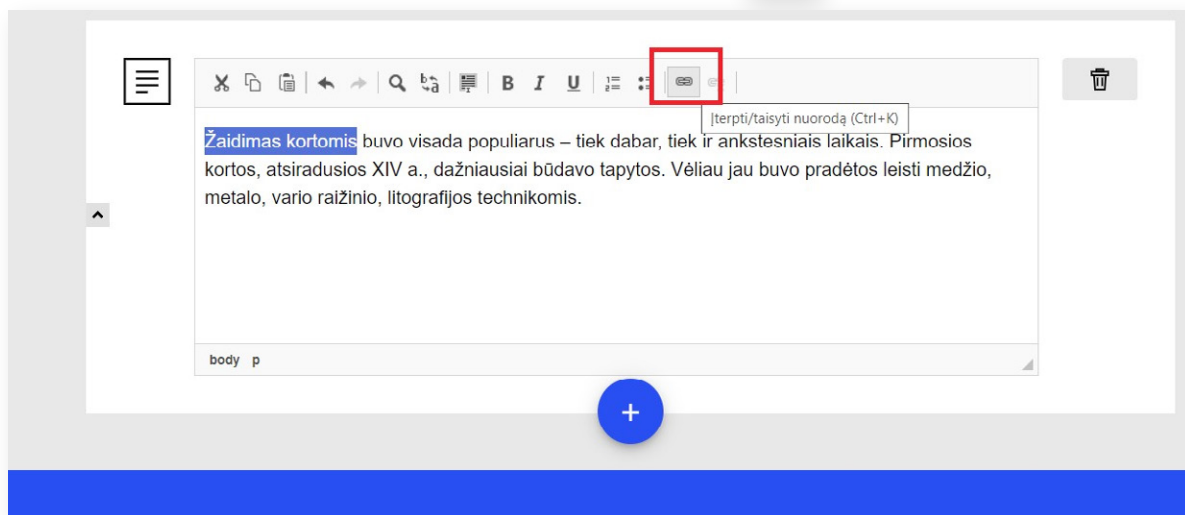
B I U

Įterpti/taisyti nuorodą (Ctrl+K)

Žaidimas kortomis buvo visada populiarus – tiek dabar, tiek ir ankstesniais laikais. Pirmosios kortos, atsiradusios XIV a., dažniausiai būdavo tapytos. Vėliau jau buvo pradėtos leisti medžio, metalo, vario raižinio, litografijos technikomis.

body p

+